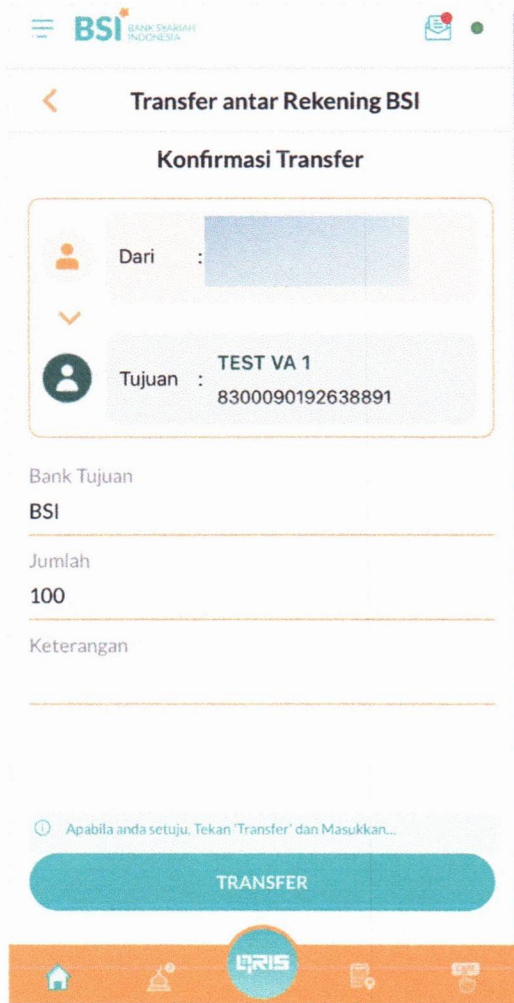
BSI BANK SYARIAH INDONESIA

Transfer antar Rekening BSI

Konfirmasi Transfer

Dari :

Tujuan : TEST VA 1
8300090192638891

Bank Tujuan
BSI

Jumlah
100

Keterangan

Apabila anda setuju, Tekan 'Transfer' dan Masukkan...

TRANSFER

QRIS